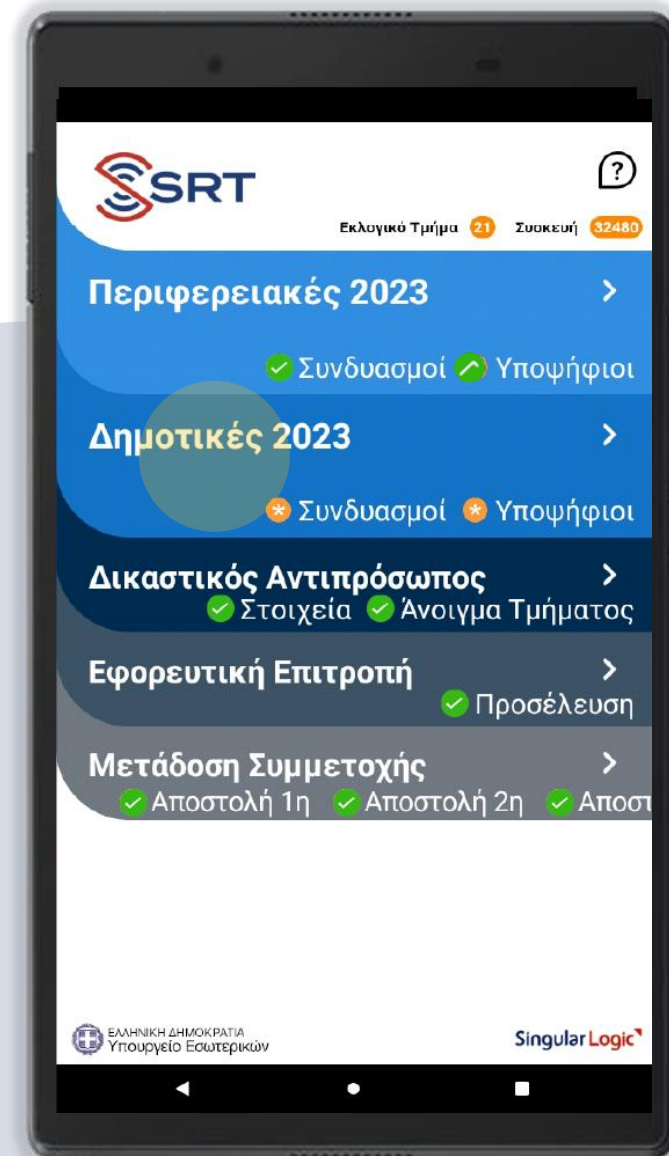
SRT

?

Εκλογικό Τμήμα 21 Συσκευή 32480

Περιφερειακές 2023 >

Συνδυασμοί Υποψήφιοι

Δημοτικές 2023 >

Συνδυασμοί Υποψήφιοι

Δικαστικός Αντιπρόσωπος >
Στοιχεία Άνοιγμα Τμήματος

Εφορευτική Επιτροπή >
Προσέλευση

Μετάδοση Συμμετοχής >
Αποστολή 1η Αποστολή 2η Αποστ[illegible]

ΕΛΛΗΝΙΚΗ ΔΗΜΟΚΡΑΤΙΑ
Υπουργείο Εσωτερικών

SingularLogic